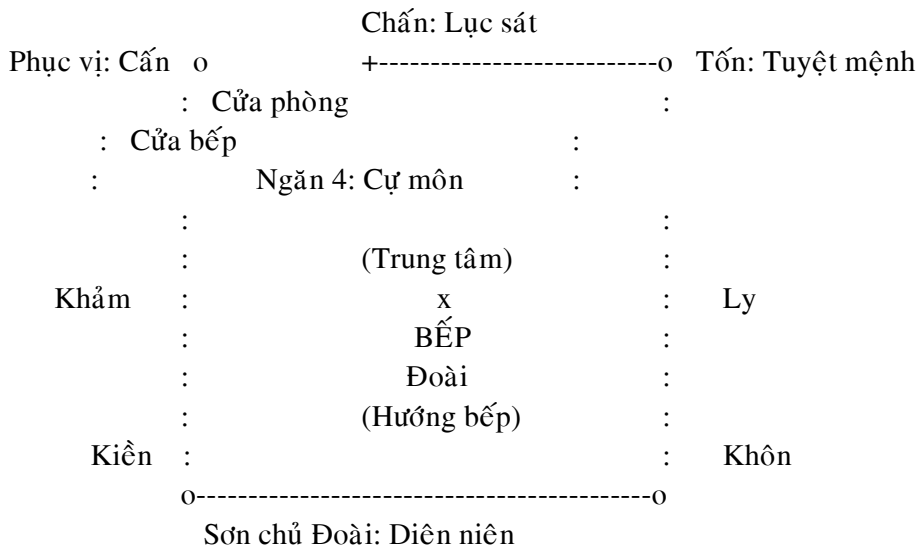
Chấn: Lục sát

Phục vị: Cấn o +---------------------------o Tốn: Tuyệt mệnh

: Cửa phòng :

: Cửa bếp :

: Ngăn 4: Cự môn :

: :

: (Trung tâm) :

Khảm : x : Ly

: BẾP :

: Đoài :

: (Hướng bếp) :

Kiền : : Khôn

o-------------------------------------------o

Sơn chủ Đoài: Diên niên